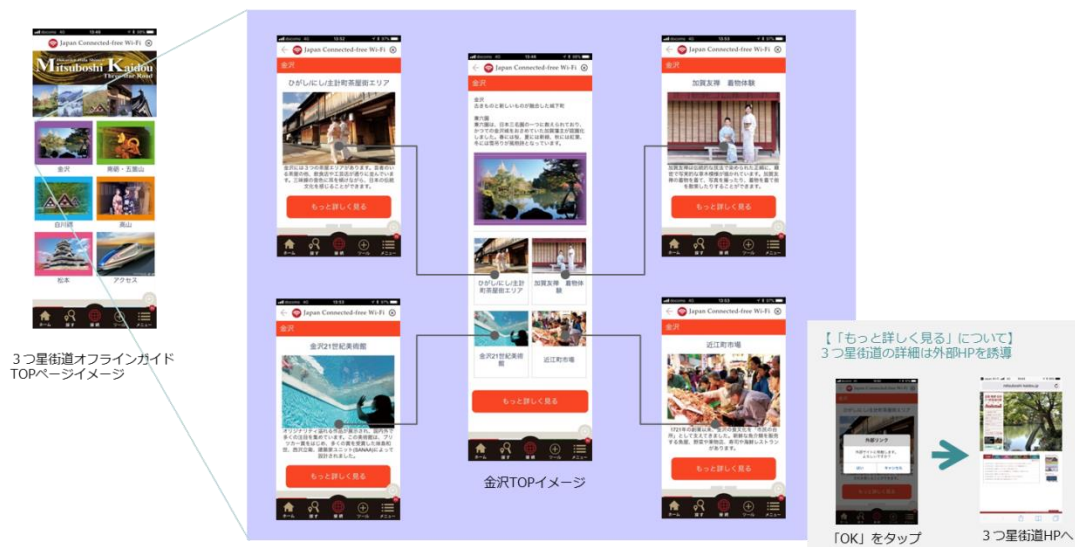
Japan Connected-free Wi-Fi

Mitsuboshi Kaidou

Three Star Road

金沢

南砺・五箇山

白川郷

高山

松本

アクセス

ホーム

探す

言語

ツール

メニュー

3つ星街道オフラインガイド TOPページイメージ

Japan Connected-free Wi-Fi

金沢

ひがしにし主計町茶屋街エリア

もっと詳しく見る

金沢

兼六園

ひがしにし主計町茶屋街エリア

加賀友禅 着物体験

金沢21世紀美術館

近江町市場

もっと詳しく見る

金沢TOPイメージ

加賀友禅 着物体験

もっと詳しく見る

金沢21世紀美術館

もっと詳しく見る

近江町市場

もっと詳しく見る

【「もっと詳しく見る」について】
3つ星街道の詳細は外部HPを誘導

外部リンク

キャンセル

もっと詳しく見る

「OK」をタップ

3つ星街道HPへ